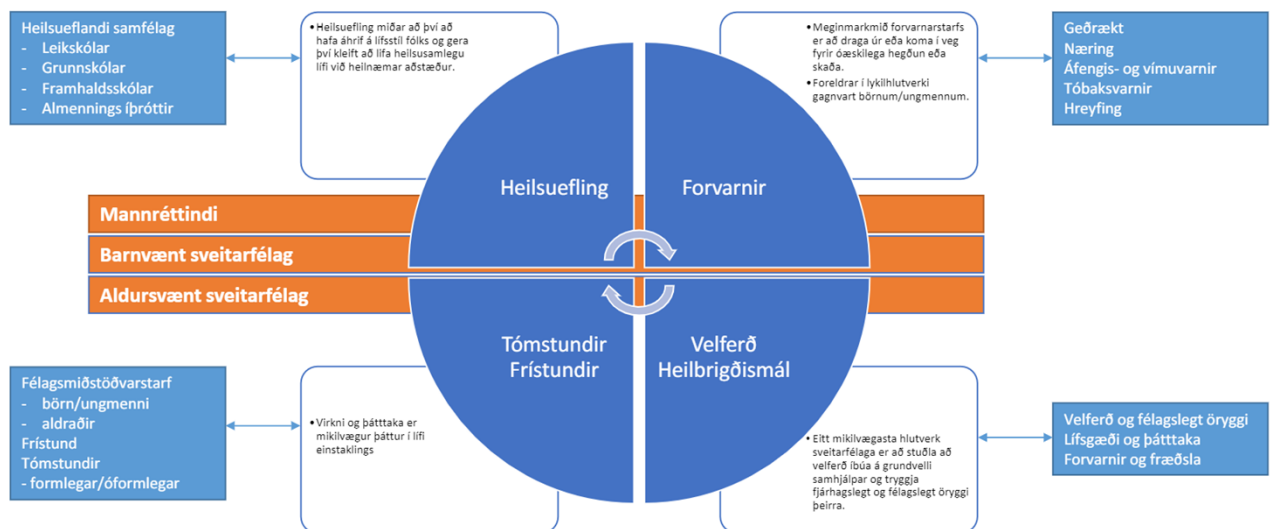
Heilsueflandi samfélag
- Leikskólar
- Grunnskólar
- Framhaldsskólar
- Almennings íþróttir

• Heilsuefling miðar að því að hafa áhrif á lífsstíl fólks og gera því kleift að lifa heilsusamlegu lífi við heilnæmar aðstæður.

• Meginmarkmið forvarnarstarfs er að draga úr eða koma í veg fyrir óæskilega hegðun eða skaða.
• Foreldrar í lykilhlutverki gagnvart börnum/ungmennum.

Geðrækt
Næring
Áfengis- og vímuvarnir
Tóbaksvarnir
Hreyfing

Heilsuefling

Forvarnir

Mannréttindi
Barnvænt sveitarfélag
Aldursvænt sveitarfélag

Tómstundir
Frístundir

Velferð
Heilbrigðismál

Félagsmiðstöðvarstarf
- börn/ungmenni
- aldraðir
Frístund
Tómstundir
- formlegar/óformlegar

• Virkni og þátttaka er mikilvægur þáttur í lífi einstaklings

• Eitt mikilvægasta hlutverk sveitarfélaga er að stuðla að velferð íbúa á grundvelli samhjálpar og tryggja fjárhagslegt og félagslegt öryggi þeirra.

Velferð og félagslegt öryggi
Lífsgæði og þátttaka
Forvarnir og fræðsla